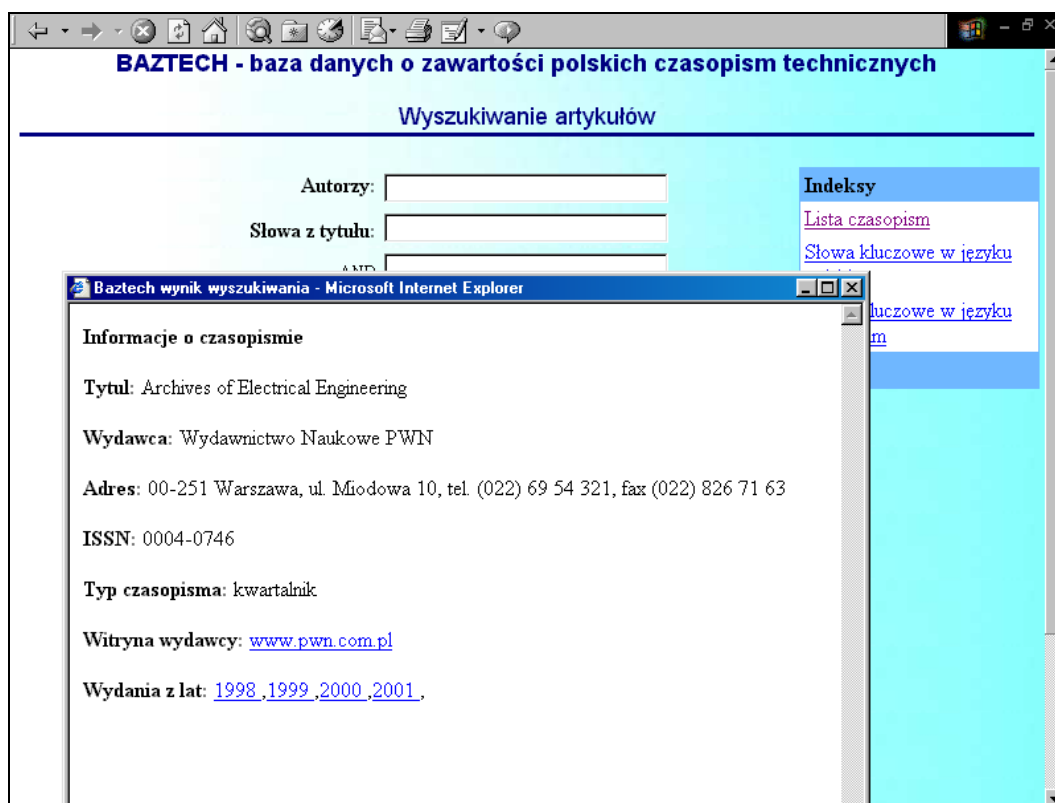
BAZTECH - baza danych o zawartości polskich czasopism technicznych

Wyszukiwanie artykułów

Autorzy:

Słowa z tytułu:

AND

Indeksy

Lista czasopism

Słowa kluczowe w języku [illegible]

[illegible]luczowe w języku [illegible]m

Baztech wynik wyszukiwania - Microsoft Internet Explorer

Informacje o czasopismie

Tytul: Archives of Electrical Engineering

Wydawca: Wydawnictwo Naukowe PWN

Adres: 00-251 Warszawa, ul. Miodowa 10, tel. (022) 69 54 321, fax (022) 826 71 63

ISSN: 0004-0746

Typ czasopisma: kwartalnik

Witryna wydawcy: www.pwn.com.pl

Wydania z lat: 1998 ,1999 ,2000 ,2001 ,